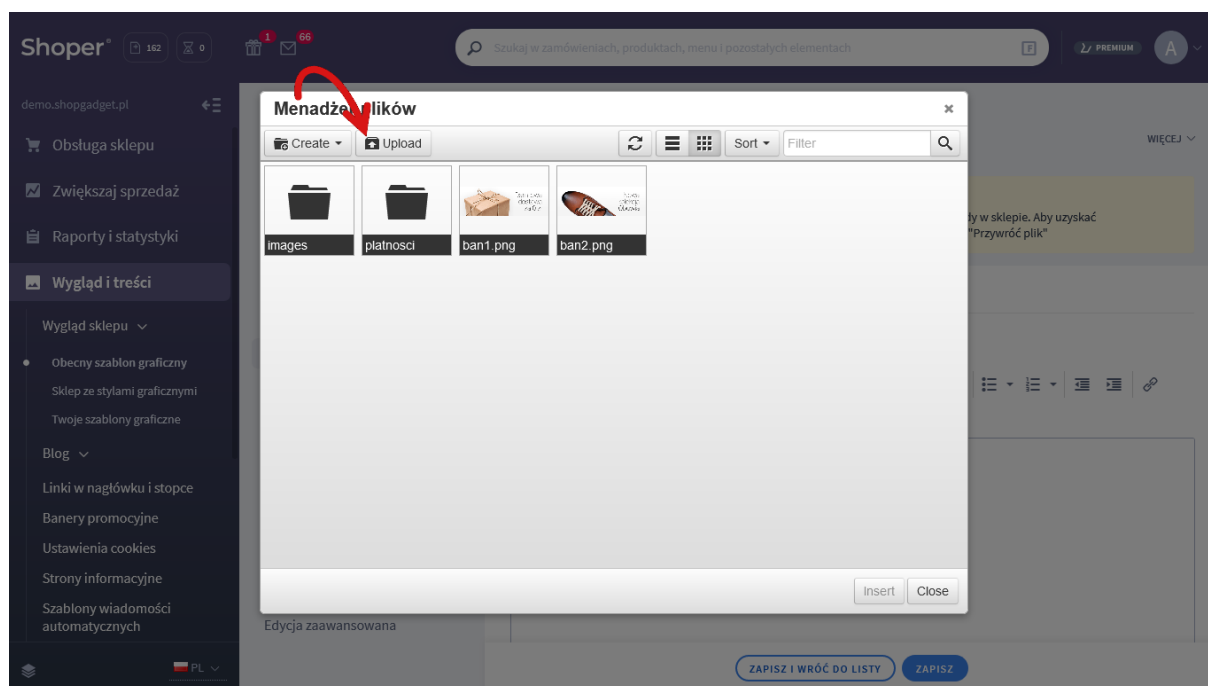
Shoper® 162 0 1 66 Szukaj w zamówieniach, produktach, menu i pozostałych elementach PREMIUM A

demo.shopgadget.pl

Obsługa sklepu

Zwiększaj sprzedaż

Raporty i statystyki

Wygląd i treści

Wygląd sklepu

Obecny szablon graficzny

Sklep ze stylami graficznymi

Twoje szablony graficzne

Blog

Linki w nagłówku i stopce

Banery promocyjne

Ustawienia cookies

Strony informacyjne

Szablony wiadomości automatycznych

PL

Menadżer plików ×

Create Upload Sort Filter

images platnosci ban1.png ban2.png

Insert Close

WIĘCEJ

ty w sklepie. Aby uzyskać "Przywróć plik"

Edycja zaawansowana

ZAPISZ I WRÓĆ DO LISTY ZAPISZ